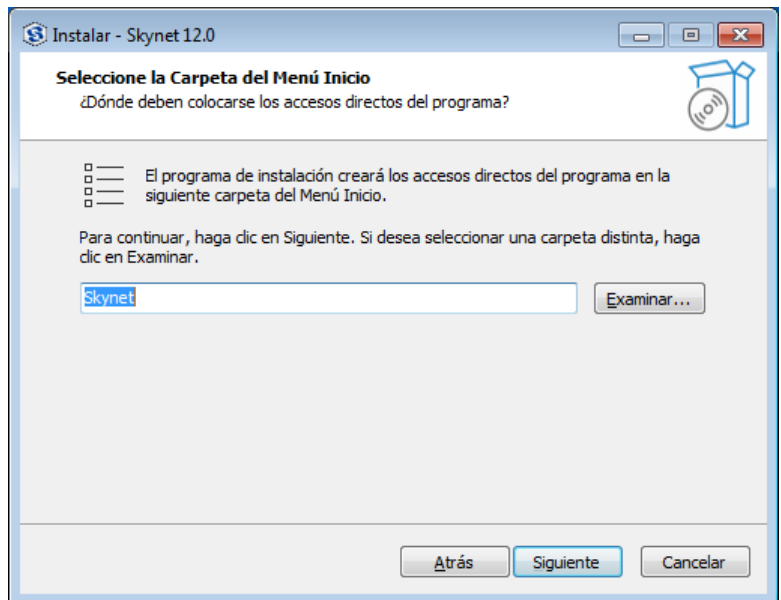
Instalar - Skynet 12.0

Seleccione la Carpeta del Menú Inicio
¿Dónde deben colocarse los accesos directos del programa?

El programa de instalación creará los accesos directos del programa en la siguiente carpeta del Menú Inicio.

Para continuar, haga clic en Siguiente. Si desea seleccionar una carpeta distinta, haga clic en Examinar.

Skynet

Examinar...

Atrás

Siguiente

Cancelar